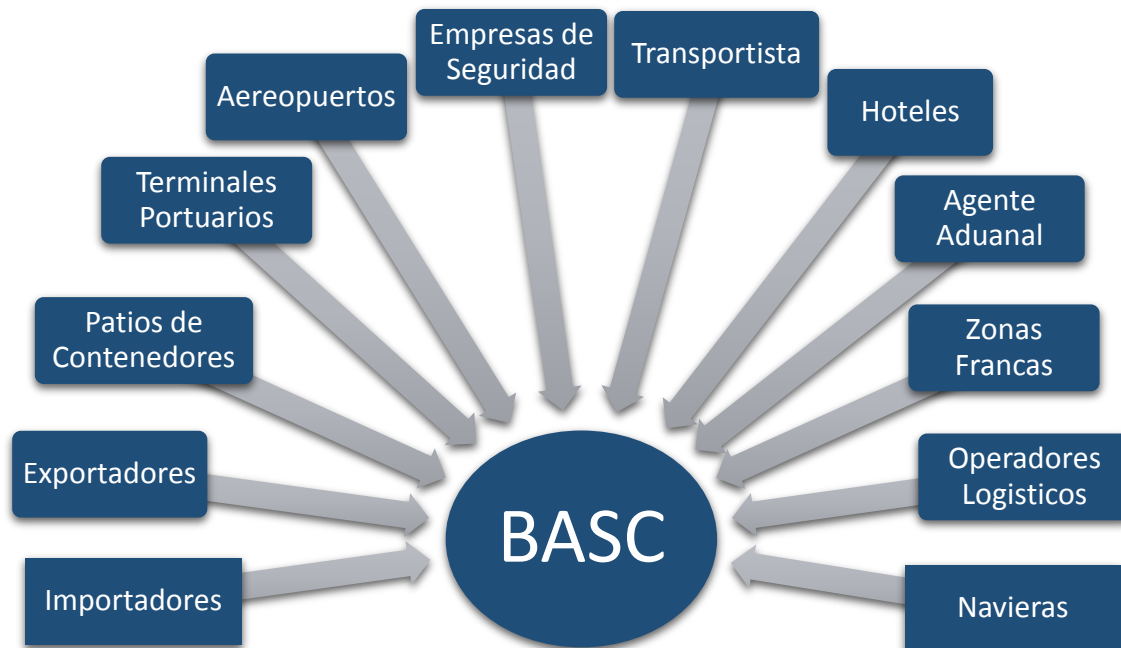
Empresas de Seguridad

Transportista

Aereopuertos

Hoteles

Terminales Portuarios

Agente Aduanal

Patios de Contenedores

Zonas Francas

Exportadores

Operadores Logisticos

BASC

Importadores

Navieras